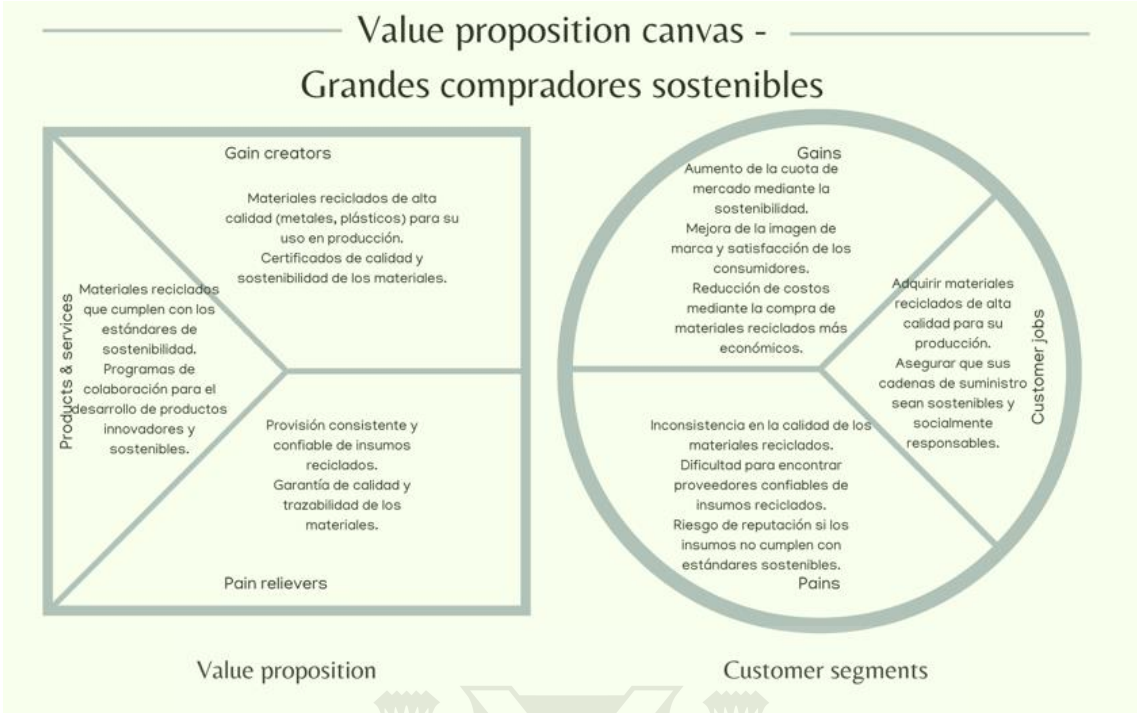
Value proposition canvas -
Grandes compradores sostenibles

Gain creators

Materiales reciclados de alta calidad (metales, plásticos) para su uso en producción. Certificados de calidad y sostenibilidad de los materiales.

Products & services

Materiales reciclados que cumplen con los estándares de sostenibilidad. Programas de colaboración para el desarrollo de productos innovadores y sostenibles.

Provisión consistente y confiable de insumos reciclados. Garantía de calidad y trazabilidad de los materiales.

Pain relievers

Value proposition

Gains

Aumento de la cuota de mercado mediante la sostenibilidad. Mejora de la imagen de marca y satisfacción de los consumidores. Reducción de costos mediante la compra de materiales reciclados más económicos.

Customer jobs

Adquirir materiales reciclados de alta calidad para su producción. Asegurar que sus cadenas de suministro sean sostenibles y socialmente responsables.

Inconsistencia en la calidad de los materiales reciclados. Dificultad para encontrar proveedores confiables de insumos reciclados. Riesgo de reputación si los insumos no cumplen con estándares sostenibles.

Pains

Customer segments